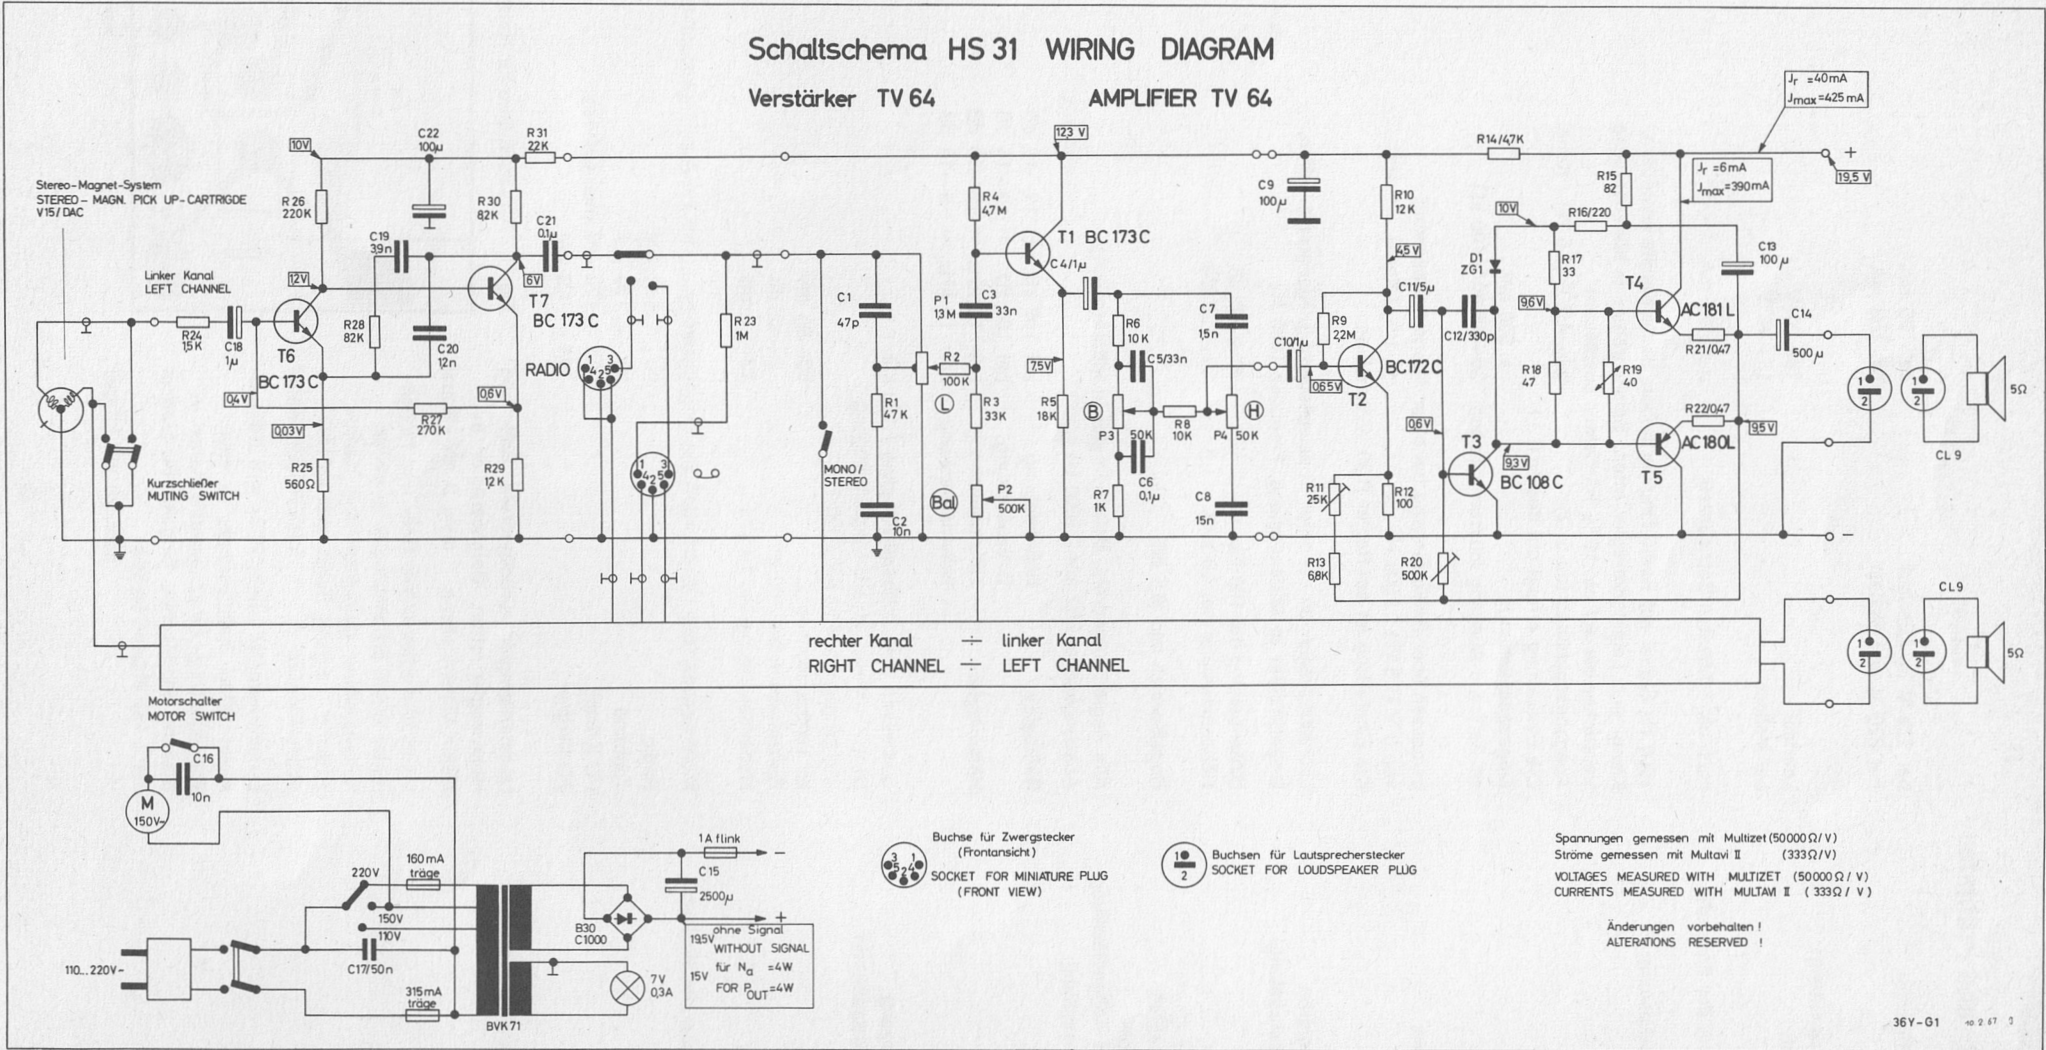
Schaltschema HS 31 WIRING DIAGRAM

Verstärker TV 64 AMPLIFIER TV 64

$J_r$ =40mA
$J_{max}$=425mA

10V C22 100μ R31 22K 123V R14/47K + 19,5V

$J_r$ =6mA
$J_{max}$=390mA

R15 82

Stereo-Magnet-System
STEREO-MAGN. PICK UP-CARTRIGDE
V15/DAC

R26 220K R30 82K C21 0,1μ R4 4,7M T1 BC 173C C9 100μ R10 12K 10V R16/220 C13 100μ

C19 39n 6V C4/1μ 45V D1 ZG1 T4

Linker Kanal
LEFT CHANNEL

12V T7 BC 173 C C1 47p P1 1,3M C3 33n C7 1,5n R9 2,2M C11/5μ C12/330p R17 33 9,6V AC181 L C14

R24 1,5K C18 1μ R28 82K C20 1,2n R23 1M R2 100K R6 10K C5/33n C10/1μ BC172C R21/0,47 500μ

T6 BC 173 C RADIO 7,5V 0,65V T2 R18 47 R19 40

0,4V 0,6V R27 270K R1 47K L R3 33K R5 18K B R8 10K H R22/0,47 9,5V 5Ω

0,03V P3 50K P4 50K 0,6V T3 AC180L

Kurzschließer
MUTING SWITCH

R25 560Ω R29 12K MONO / STEREO Bal C6 0,1μ R11 25K R12 100 9,3V BC 108 C T5 CL 9

C2 10n P2 500K R7 1K C8 15n –

R13 6,8K R20 500K

CL 9

rechter Kanal ÷ linker Kanal
RIGHT CHANNEL ÷ LEFT CHANNEL

5Ω

Motorschalter
MOTOR SWITCH

C16 10n M 150V~

1A flink
C15 2500μ

160mA träge 220V 150V 110V C17/50n

110...220V~

315mA träge BVK 71

B30 C1000

19,5V ohne Signal WITHOUT SIGNAL
15V für $N_a$ =4W FOR $P_{OUT}$=4W

7V 0,3A

Buchse für Zwergstecker (Frontansicht)
SOCKET FOR MINIATURE PLUG (FRONT VIEW)

Buchsen für Lautsprecherstecker
SOCKET FOR LOUDSPEAKER PLUG

Spannungen gemessen mit Multizet (50000Ω/V)
Ströme gemessen mit Multavi II (333Ω/V)
VOLTAGES MEASURED WITH MULTIZET (50000Ω/V)
CURRENTS MEASURED WITH MULTAVI II (333Ω/V)

Änderungen vorbehalten!
ALTERATIONS RESERVED!

36Y-G1 10 2 67 3